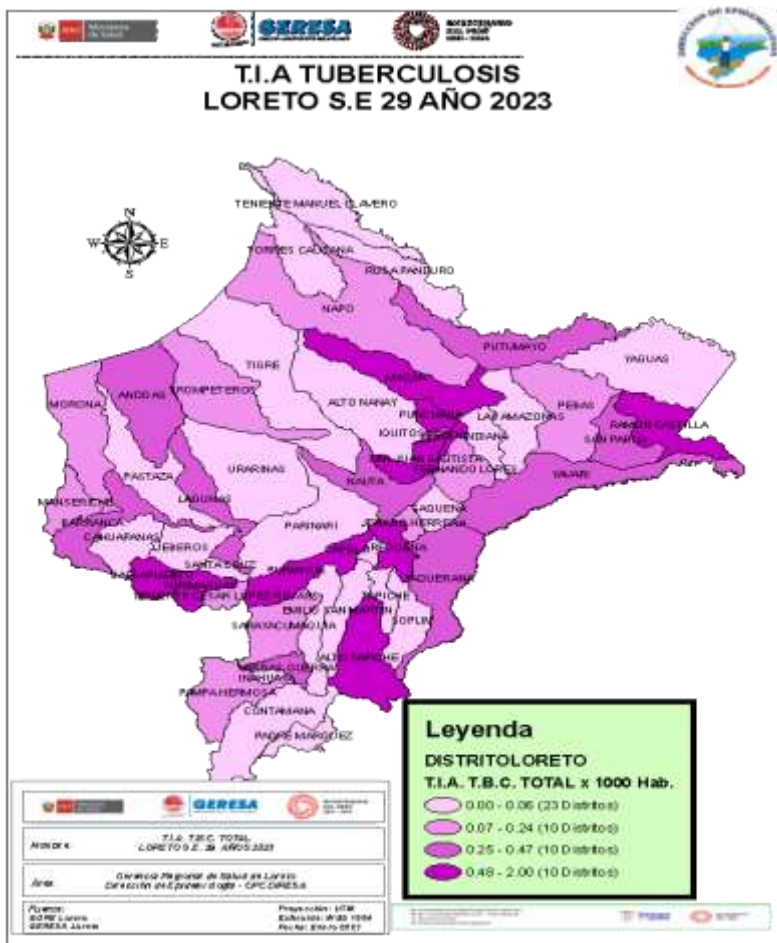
Ministerio de Salud

GERESA

BICENTENARIO DEL PERÚ

T.I.A TUBERCULOSIS
LORETO S.E 29 AÑO 2023

N
W E
S

TENIENTE MANUEL CLAVERO
TORRES CAUSANA
ROSA PANDURO
NAPO
PUTUMAYO
YAGUAS
MAZAN
TIGRE
ALTO NANAY
PUNCHANA
LAS AMAZONAS
PEBAS
RAMON CASTILLA
MORONA
ANDOAS
TROMPETEROS
IQUITOS
BELEN
INDIANA
SAN PABLO
SAN JUAN BAUTISTA
FERNANDO LORES
YAVARI
PASTAZA
URARINAS
NAUTA
MANSERICHE
LAGUNAS
TAPICHE
BARRANCA
CAHUAPANAS
PARINARI
JENARO HERRERA
JEBEROS
SANTA CRUZ
REQUENA
YAQUERANA
EMILIO SAN MARTIN
TAPICHE
SOPLIN
SARAYACU
MAQUIA
ALTO TAPICHE
INAHUAYA
PAMPA HERMOSA
CONTAMANA
PADRE MARQUEZ

Leyenda
DISTRITOLORETO
T.I.A. T.B.C. TOTAL x 1000 Hab.
0.00 - 0.06 (23 Distritos)
0.07 - 0.24 (10 Distritos)
0.25 - 0.47 (10 Distritos)
0.48 - 2.00 (10 Distritos)

GERESA

Nombre: T.I.A. T.B.C. TOTAL LORETO S.E. 29 AÑOS 2023

Área: Gerencia Regional de Salud de Loreto Dirección de Epidemiología - CPC DIRESA

Fuente: GORE Loreto GERESA Loreto

Proyección: UTM
Extensión: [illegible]
Fecha: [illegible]